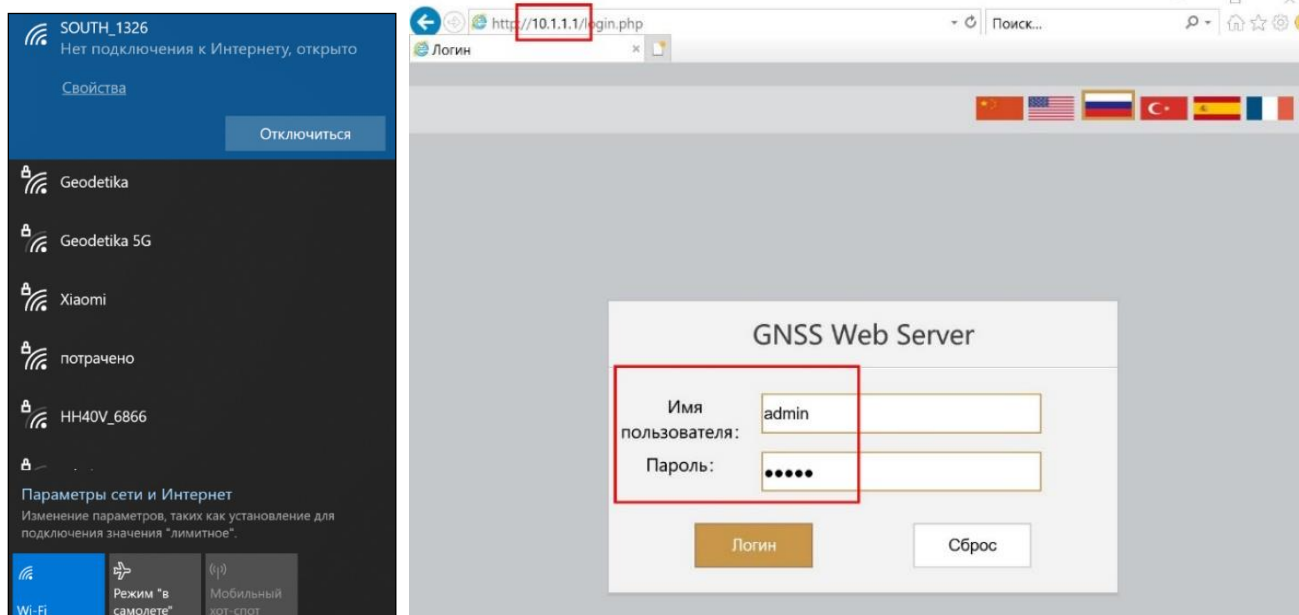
SOUTH_1326
Нет подключения к Интернету, открыто

Свойства

Отключиться

Geodetika

Geodetika 5G

Xiaomi

потрачено

HH40V_6866

Параметры сети и Интернет
Изменение параметров, таких как установление для подключения значения "лимитное".

Wi-Fi

Режим "в самолете"

Мобильный хот-спот

http://10.1.1.1/login.php

Поиск...

Логин

GNSS Web Server

Имя пользователя:

admin

Пароль:

•••••

Логин

Сброс